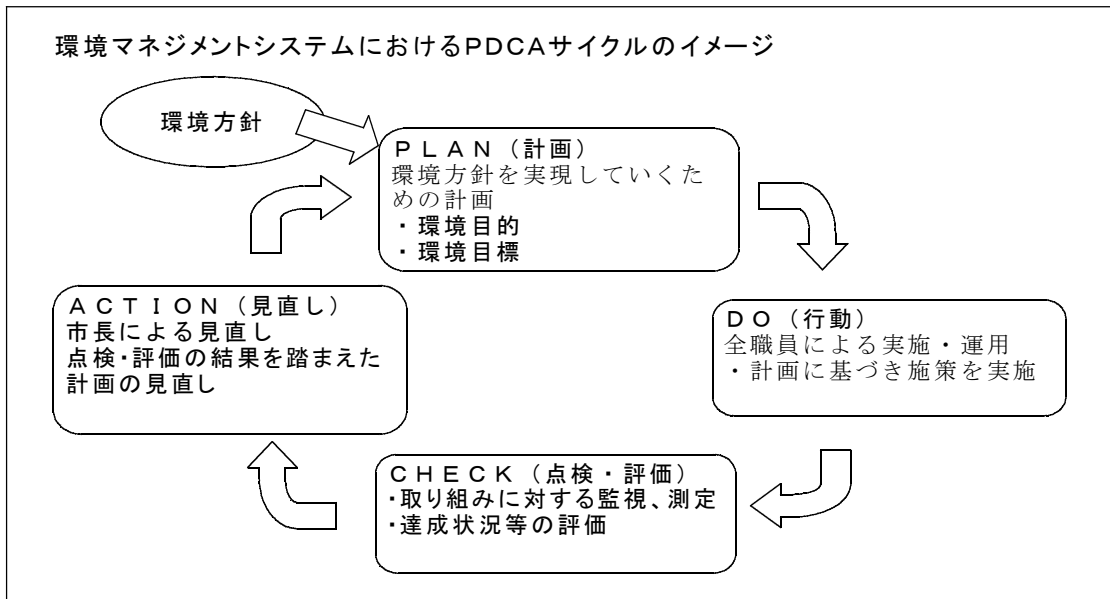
環境マネジメントシステムにおけるPDCAサイクルのイメージ

環境方針

PLAN（計画）
環境方針を実現していくための計画
・環境目的
・環境目標

DO（行動）
全職員による実施・運用
・計画に基づき施策を実施

CHECK（点検・評価）
・取り組みに対する監視、測定
・達成状況等の評価

ACTION（見直し）
市長による見直し
点検・評価の結果を踏まえた計画の見直し